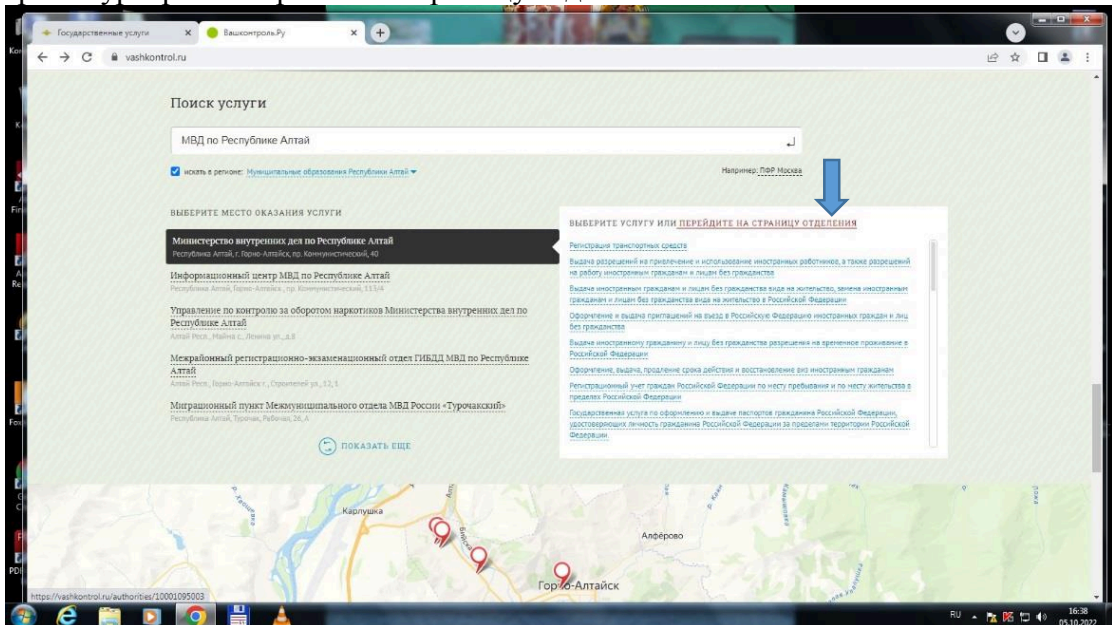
Государственные услуги
Вашконтроль.Ру
vashkontrol.ru

Поиск услуги

МВД по Республике Алтай

искать в регионе: Муниципальные образования Республики Алтай

Например: ПФР Москва

ВЫБЕРИТЕ МЕСТО ОКАЗАНИЯ УСЛУГИ

Министерство внутренних дел по Республике Алтай
Республика Алтай, г. Горно-Алтайск, пр. Коммунистический, 40

Информационный центр МВД по Республике Алтай
Республика Алтай, Горно-Алтайск, пр. Коммунистический, 113/4

Управление по контролю за оборотом наркотиков Министерства внутренних дел по Республике Алтай
Алтай Респ., Майма с., Ленина ул., д.8

Межрайонный регистрационно-экзаменационный отдел ГИБДД МВД по Республике Алтай
Алтай Респ., Горно-Алтайск г., Строителей ул., 12, 1

Миграционный пункт Межмуниципального отдела МВД России «Турочакский»
Республика Алтай, Турочак, Рабочая, 26, А

ПОКАЗАТЬ ЕЩЕ

ВЫБЕРИТЕ УСЛУГУ ИЛИ ПЕРЕЙДИТЕ НА СТРАНИЦУ ОТДЕЛЕНИЯ

Регистрация транспортных средств
Выдача разрешений на привлечение и использование иностранных работников, а также разрешений на работу иностранным гражданам и лицам без гражданства
Выдача иностранным гражданам и лицам без гражданства вида на жительство, замена иностранным гражданам и лицам без гражданства вида на жительство в Российской Федерации
Оформление и выдача приглашений на въезд в Российскую Федерацию иностранных граждан и лиц без гражданства
Выдача иностранному гражданину и лицу без гражданства разрешения на временное проживание в Российской Федерации
Оформление, выдача, продление срока действия и восстановление виз иностранным гражданам
Регистрационный учет граждан Российской Федерации по месту пребывания и по месту жительства в пределах Российской Федерации
Государственная услуга по оформлению и выдаче паспортов гражданина Российской Федерации, удостоверяющих личность гражданина Российской Федерации за пределами территории Российской Федерации

Карлушка
Алфёрово
Горно-Алтайск

https://vashkontrol.ru/authorities/10001095003

RU 16:38 05.10.2022